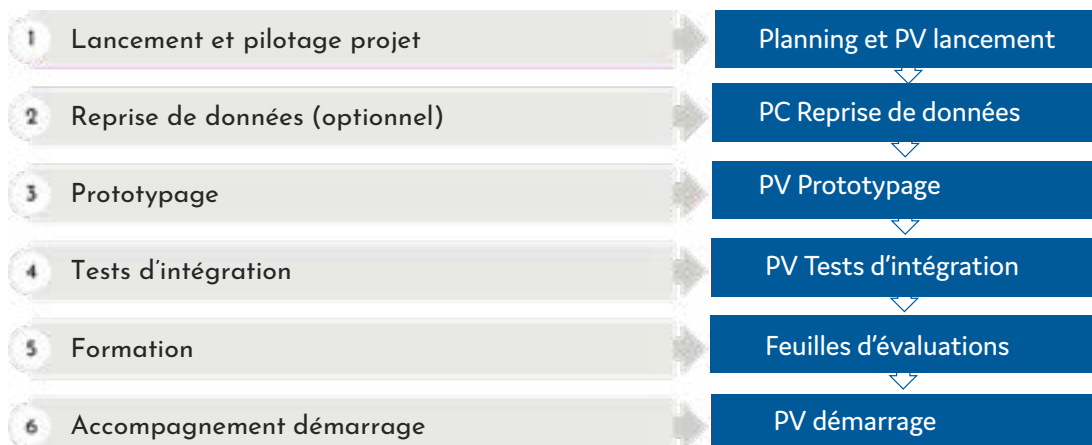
1 Lancement et pilotage projet

Planning et PV lancement

2 Reprise de données (optionnel)

PC Reprise de données

3 Prototypage

PV Prototypage

4 Tests d'intégration

PV Tests d'intégration

5 Formation

Feuilles d'évaluations

6 Accompagnement démarrage

PV démarrage